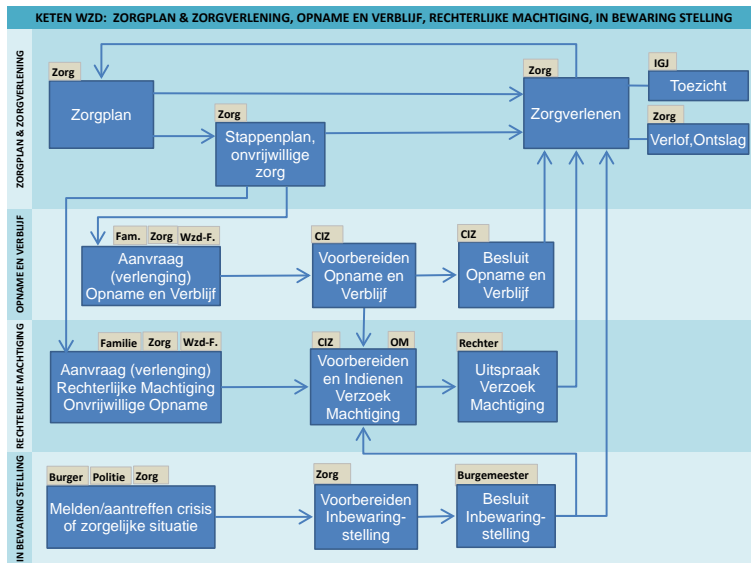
KETEN WZD: ZORGPLAN & ZORGVERLENING, OPNAME EN VERBLIJF, RECHTERLIJKE MACHTIGING, IN BEWARING STELLING

ZORGPLAN & ZORGVERLENING

Zorg
Zorgplan

Zorg
Stappenplan, onvrijwillige zorg

Zorg
Zorgverlenen

IGJ
Toezicht

Zorg
Verlof,Ontslag

OPNAME EN VERBLIJF

Fam. Zorg Wzd-F.
Aanvraag (verlenging) Opname en Verblijf

CIZ
Voorbereiden Opname en Verblijf

CIZ
Besluit Opname en Verblijf

RECHTERLIJKE MACHTIGING

Familie Zorg Wzd-F.
Aanvraag (verlenging) Rechterlijke Machtiging Onvrijwillige Opname

CIZ OM
Voorbereiden en Indienen Verzoek Machtiging

Rechter
Uitspraak Verzoek Machtiging

IN BEWARING STELLING

Burger Politie Zorg
Melden/aantreffen crisis of zorgelijke situatie

Zorg
Voorbereiden Inbewaringstelling

Burgemeester
Besluit Inbewaringstelling